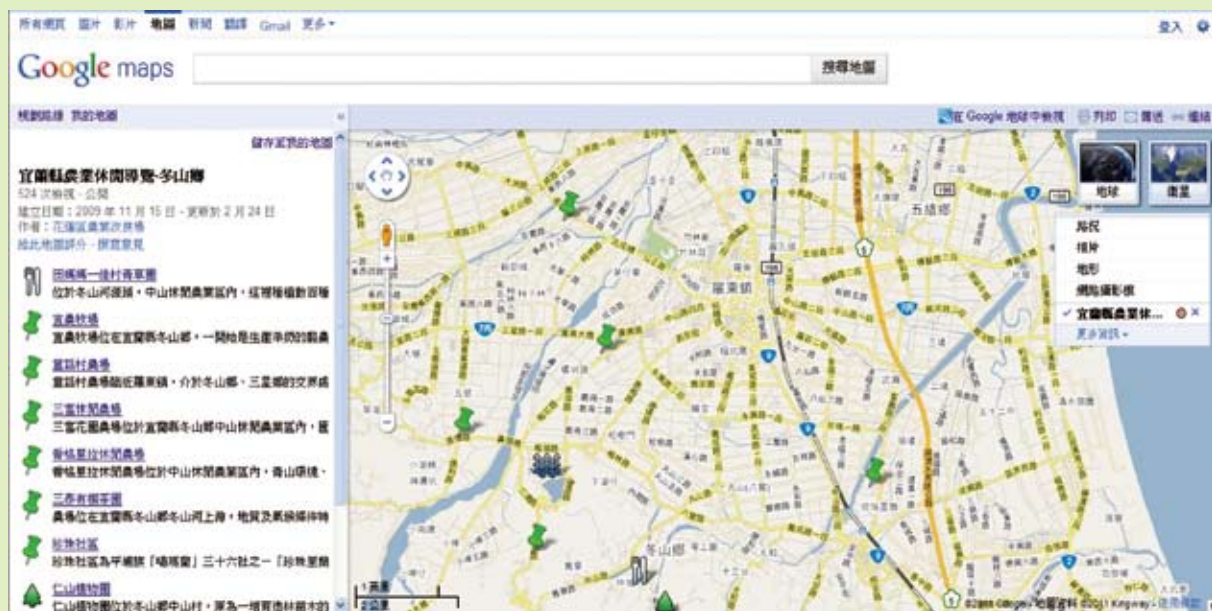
所有網頁 圖片 影片 地圖 新聞 翻譯 Gmail 更多▾

登入

Google maps

搜尋地圖

規劃路線 我的地圖

在 Google 地球中檢視 列印 傳送 連結

儲存至我的地圖

宜蘭縣農業休閒導覽-冬山鄉
524 次檢視 - 公開
建立日期：2009 年 11 月 15 日 - 更新於 2 月 24 日
作者：花蓮區農業改良場
為此地圖評分 - 撰寫意見

田媽媽一佳村青草園
位於冬山河邊，中山休閒農業區內，經常種植數百種

宜農牧場
宜農牧場位在宜蘭縣冬山鄉，一開始是生產傳統的觀農

富田村農場
富田村農場臨近羅東鎮，介於冬山鄉、三星鄉的交界處

三富休閒農場
三富花園農場位於宜蘭縣冬山鄉中山休閒農業區內，匯

香格里拉休閒農場
香格里拉休閒農場位於中山休閒農業區內，青山環繞，

三奇有機茶園
農場位在宜蘭縣冬山鄉冬山河上游，地質及氣候條件特

珍珠社區
珍珠社區為平埔族「噶瑪蘭」三十六社之一「珍珠里簡

仁山植物園
仁山植物園位於冬山鄉中山村，原為一個實驗林苗木的

地球 衛星
地圖
路況
相片
地形
網路攝影機
✓ 宜蘭縣農業休...
更多資訊▾

五結鄉
羅東鎮
冬山鄉

©2010 Google - 地圖資料 ©2010 Kingway - 使用條款